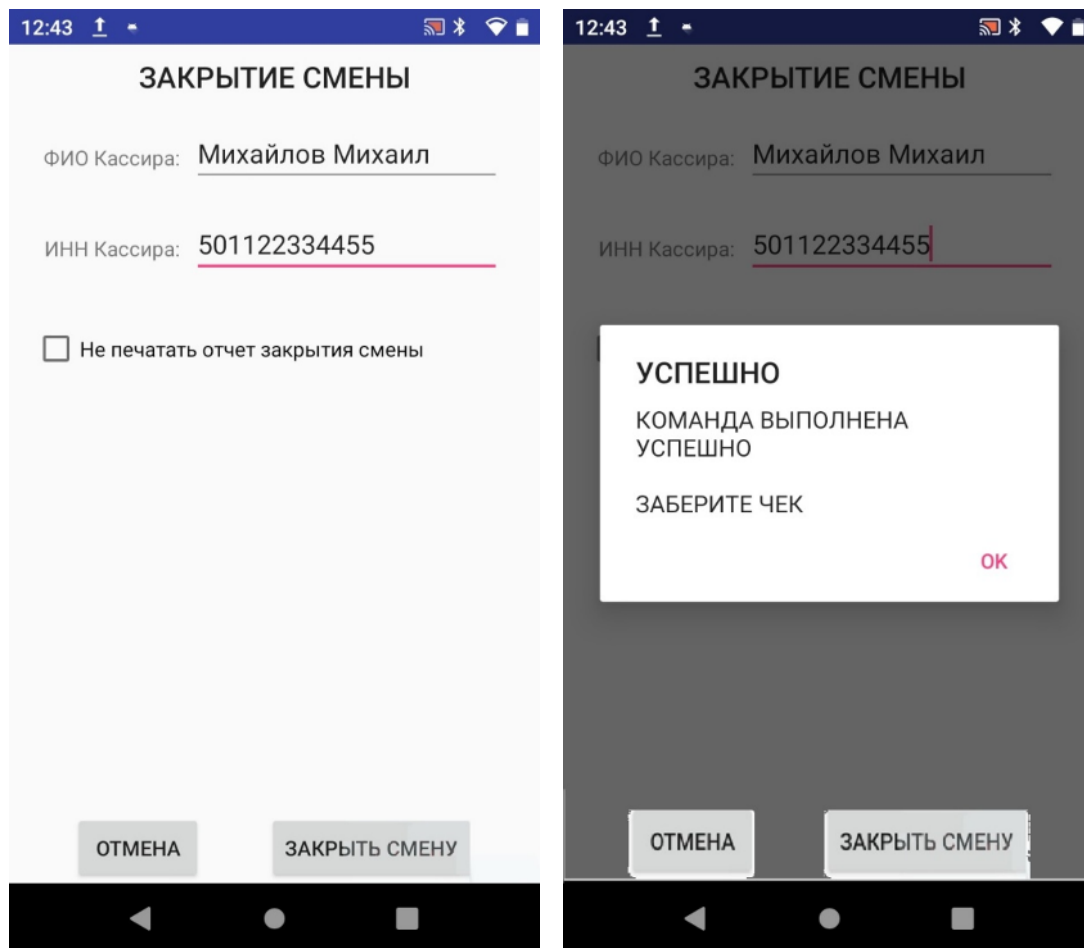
12:43

ЗАКРЫТИЕ СМЕНЫ

ФИО Кассира: Михайлов Михаил

ИНН Кассира: 501122334455

Не печатать отчет закрытия смены

ОТМЕНА

ЗАКРЫТЬ СМЕНУ

12:43

ЗАКРЫТИЕ СМЕНЫ

ФИО Кассира: Михайлов Михаил

ИНН Кассира: 501122334455

УСПЕШНО

КОМАНДА ВЫПОЛНЕНА УСПЕШНО

ЗАБЕРИТЕ ЧЕК

OK

ОТМЕНА

ЗАКРЫТЬ СМЕНУ